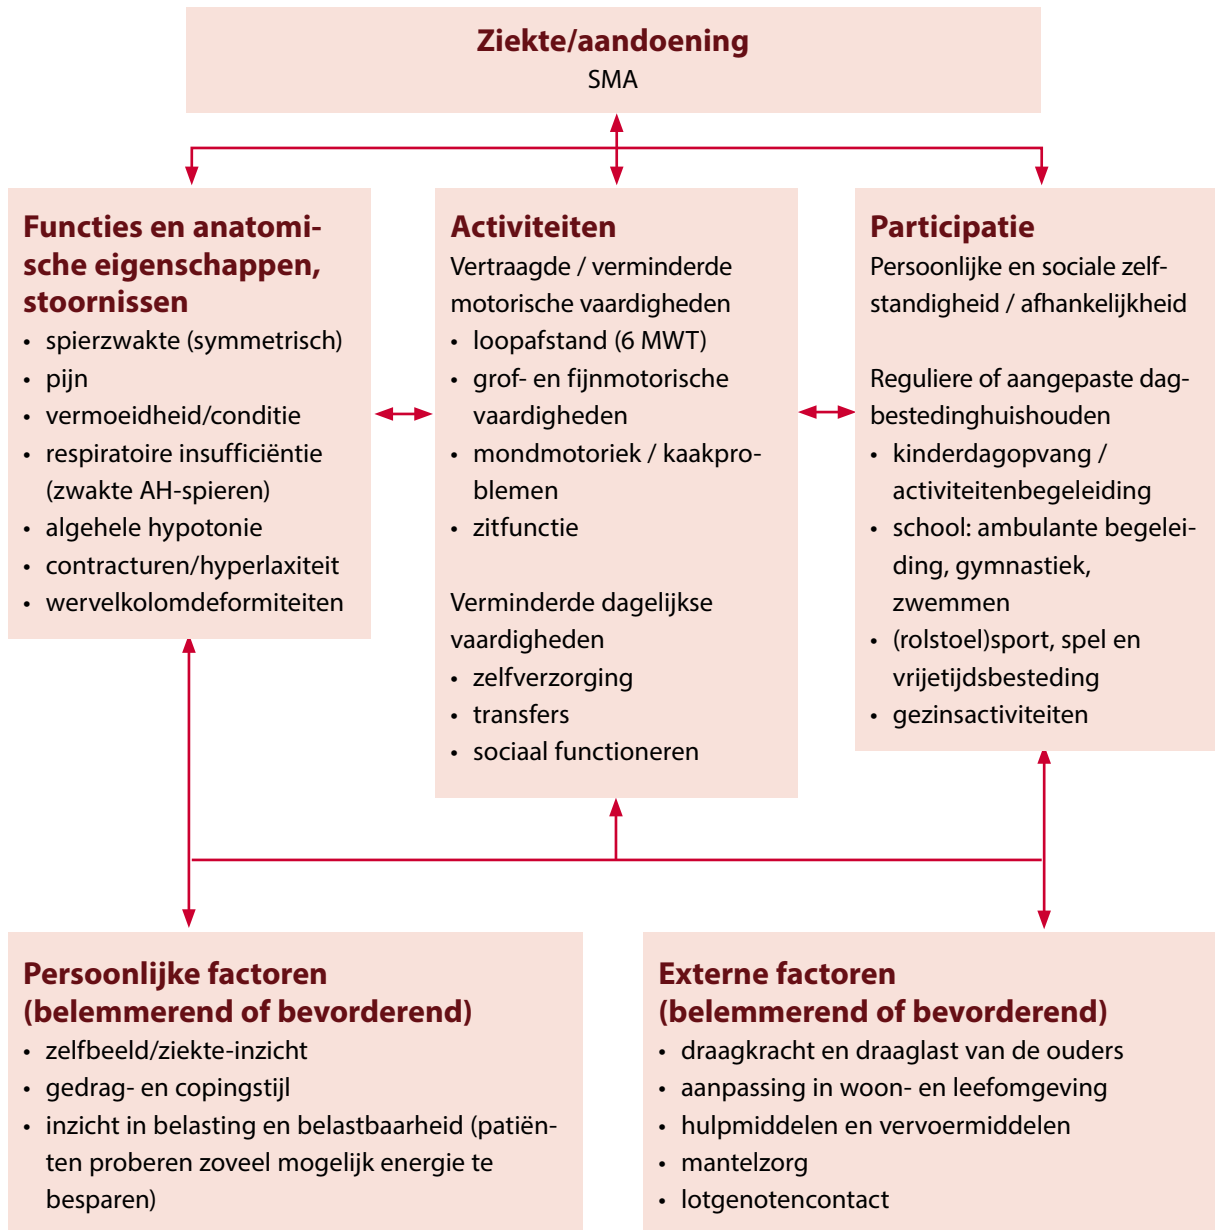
**Ziekte/aandoening**
SMA

**Functies en anatomische eigenschappen, stoornissen**
- spierzwakte (symmetrisch)
- pijn
- vermoeidheid/conditie
- respiratoire insufficiëntie (zwakte AH-spieren)
- algehele hypotonie
- contracturen/hyperlaxiteit
- wervelkolomdeformiteiten

**Activiteiten**
Vertraagde / verminderde motorische vaardigheden
- loopafstand (6 MWT)
- grof- en fijnmotorische vaardigheden
- mondmotoriek / kaakproblemen
- zitfunctie

Verminderde dagelijkse vaardigheden
- zelfverzorging
- transfers
- sociaal functioneren

**Participatie**
Persoonlijke en sociale zelfstandigheid / afhankelijkheid

Reguliere of aangepaste dagbestedinghuishouden
- kinderdagopvang / activiteitenbegeleiding
- school: ambulante begeleiding, gymnastiek, zwemmen
- (rolstoel)sport, spel en vrijetijdsbesteding
- gezinsactiviteiten

**Persoonlijke factoren (belemmerend of bevorderend)**
- zelfbeeld/ziekte-inzicht
- gedrag- en copingstijl
- inzicht in belasting en belastbaarheid (patiënten proberen zoveel mogelijk energie te besparen)

**Externe factoren (belemmerend of bevorderend)**
- draagkracht en draaglast van de ouders
- aanpassing in woon- en leefomgeving
- hulpmiddelen en vervoermiddelen
- mantelzorg
- lotgenotencontact